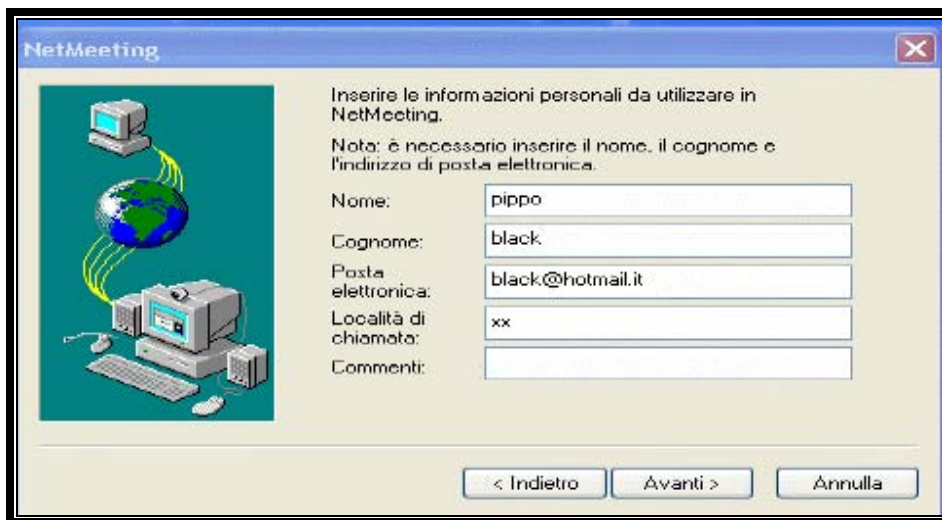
NetMeeting

Inserire le informazioni personali da utilizzare in NetMeeting.

Nota: è necessario inserire il nome, il cognome e l'indirizzo di posta elettronica.

Nome: pippo

Cognome: black

Posta elettronica: black@hotmail.it

Località di chiamata: xx

Commenti:

< Indietro | Avanti > | Annulla